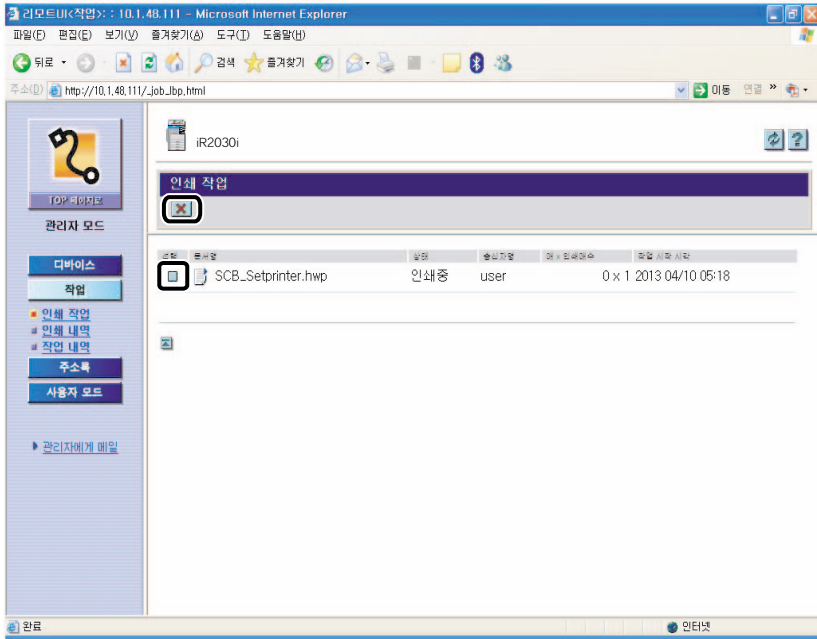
리모트UI<작업> : : 10.1.48.111 - Microsoft Internet Explorer

파일(F) 편집(E) 보기(V) 즐겨찾기(A) 도구(T) 도움말(H)

뒤로 검색 즐겨찾기

주소(D) http://10.1.48.111/_job_lbp.html 이동 연결 »

TOP 페이지로

관리자 모드

디바이스

작업

인쇄 작업

인쇄 내역

작업 내역

주소록

사용자 모드

관리자에게 메일

iR2030i

인쇄 작업

| 선택 | 문서명 | 상태 | 송신자명 | 매 × 인쇄매수 | 작업 시작 시각 |
|---|---|---|---|---|---|
| | SCB_Setprinter.hwp | 인쇄중 | user | 0 × 1 | 2013 04/10 05:18 |

완료

인터넷